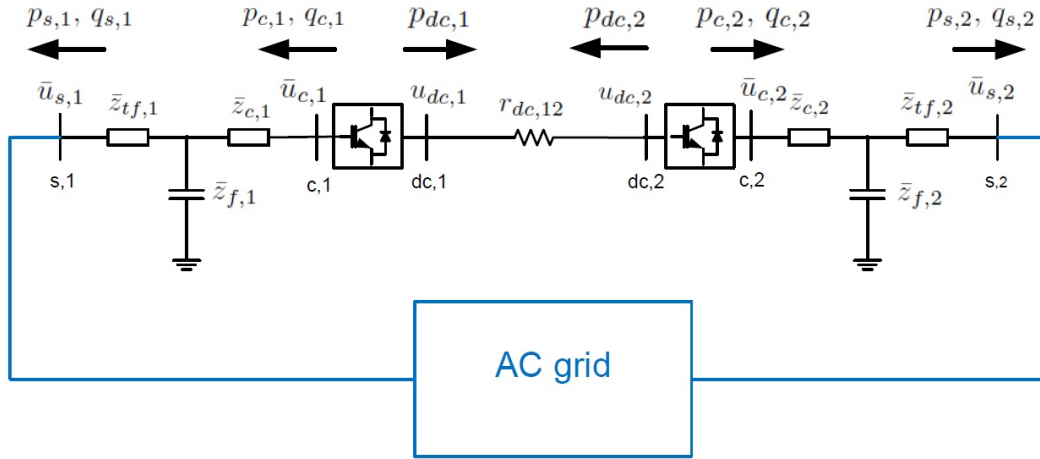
$p_{s,1},\ q_{s,1}$ $p_{c,1},\ q_{c,1}$ $p_{dc,1}$ $p_{dc,2}$ $p_{c,2},\ q_{c,2}$ $p_{s,2},\ q_{s,2}$

$\bar{u}_{s,1}$ $\bar{z}_{tf,1}$ $\bar{z}_{c,1}$ $\bar{u}_{c,1}$ $u_{dc,1}$ $r_{dc,12}$ $u_{dc,2}$ $\bar{u}_{c,2}$ $\bar{z}_{c,2}$ $\bar{z}_{tf,2}$ $\bar{u}_{s,2}$

s,1 $\bar{z}_{f,1}$ c,1 dc,1 dc,2 c,2 $\bar{z}_{f,2}$ s,2

AC grid